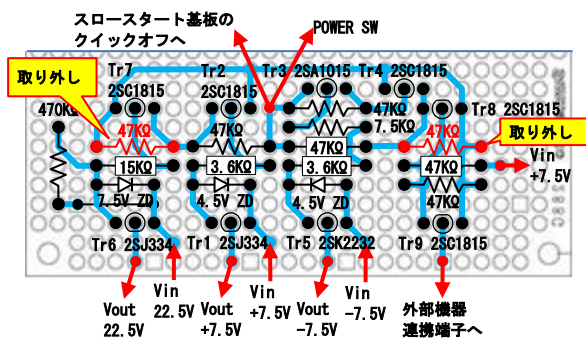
スロースタート基板の
クイックオフへ

POWER SW

取り外し

Tr7
2SC1815

Tr2
2SC1815

Tr3 2SA1015

Tr4 2SC1815

470KΩ

47KΩ

47KΩ

47KΩ

7.5KΩ

47KΩ

Tr8 2SC1815

取り外し

15KΩ

3.6KΩ

47KΩ

3.6KΩ

47KΩ

Vin
+7.5V

7.5V ZD

4.5V ZD

4.5V ZD

47KΩ

Tr6 2SJ334

Tr1 2SJ334

Tr5 2SK2232

Tr9 2SC1815

Vout
22.5V

Vin
22.5V

Vout
+7.5V

Vin
+7.5V

Vout
-7.5V

Vin
-7.5V

外部機器
連携端子へ